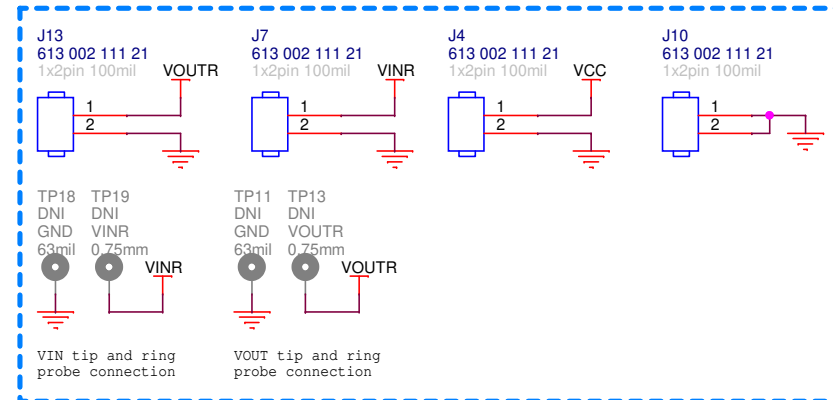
J13
613 002 111 21
1x2pin 100mil
VOUTR
1
2

J7
613 002 111 21
1x2pin 100mil
VINR
1
2

J4
613 002 111 21
1x2pin 100mil
VCC
1
2

J10
613 002 111 21
1x2pin 100mil
1
2

TP18
DNI
GND
63mil

TP19
DNI
VINR
0.75mm
VINR

TP11
DNI
GND
63mil

TP13
DNI
VOUTR
0.75mm
VOUTR

VIN tip and ring
probe connection

VOUT tip and ring
probe connection